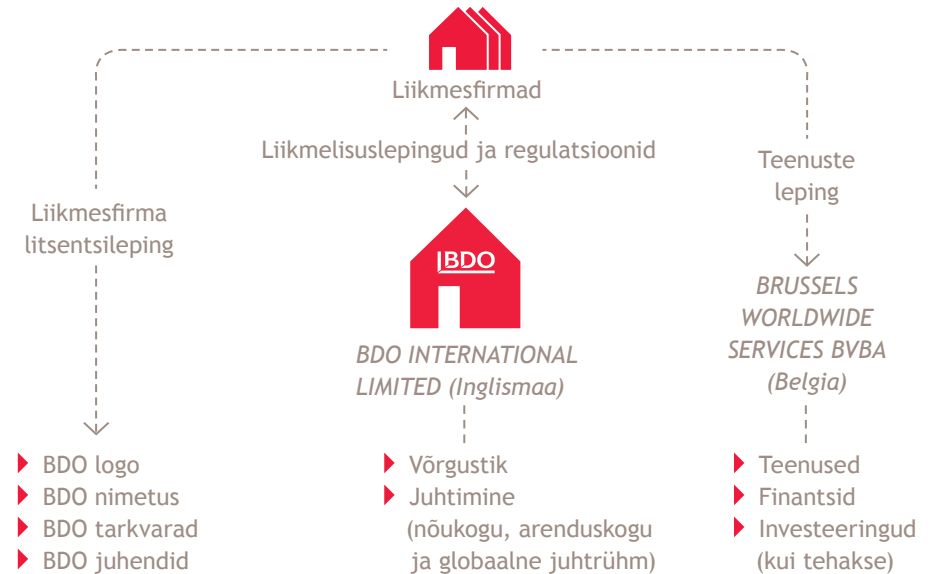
Liikmesfirmad

Liikmelisuslepingud ja regulatsioonid

Liikmesfirma litsentsileping

Teenuste leping

BDO

BDO INTERNATIONAL LIMITED (Inglismaa)

BRUSSELS WORLDWIDE SERVICES BVBA (Belgia)

BDO logo
BDO nimetus
BDO tarkvarad
BDO juhendid

Võrgustik
Juhtimine (nõukogu, arenduskogu ja globaalne juhtrühm)

Teenused
Finantsid
Investeeringud (kui tehakse)